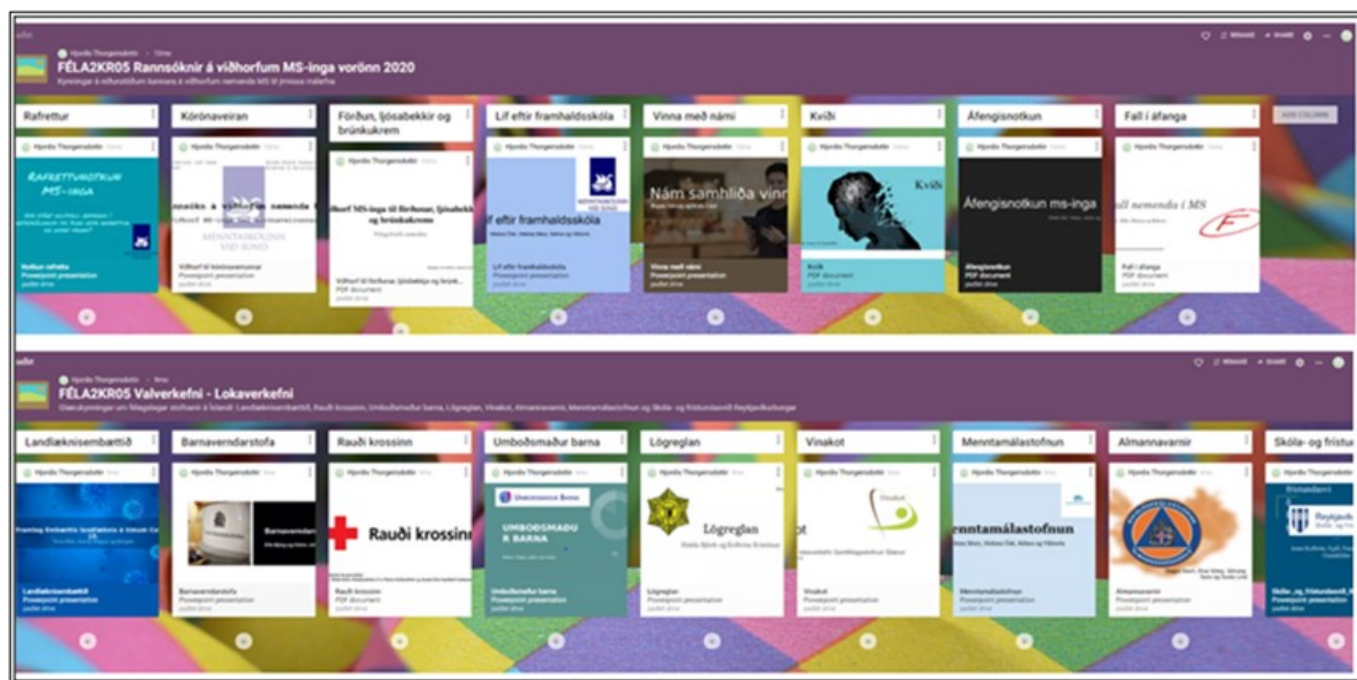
FÉLA2KR05 Rannsóknir á viðhorfum MS-inga vorönn 2020

Rafrettur

Kórónaveiran

Förðun, ljósabekkir og brúnkukrem

Líf eftir framhaldsskóla

Vinna með námi

Kvíði

Áfengisnotkun

Fall í áfanga

RAFRETTUNOTKUN MS-INGA

MENNTASKÓLINN VIÐ SUND

líf eftir framhaldsskóla

Nám samhliða vinnu

Kvíði

Áfengisnotkun ms-inga

F

Viðhorf til kórónuveirunnar

Powerpoint presentation

Líf eftir framhaldsskóla

Vinna með námi

Kvíði

PDF document

Áfengisnotkun

Fall í áfanga

FÉLA2KR05 Valverkefni - Lokaverkefni

Landlæknisembættið

Barnaverndarstofa

Rauði krossinn

Umboðsmaður barna

Lögreglan

Vinakot

Menntamálastofnun

Almannavarnir

Skóla- og frístu

Rauði krossinn

UMBOÐSMAÐUR BARNA

Lögreglan

Vinakot

Menntamálastofnun

Landlæknisembættið

Barnaverndarstofa

Rauði krossinn

Umboðsmaður barna

Lögreglan

Vinakot

Menntamálastofnun

Almannavarnir

Powerpoint presentation

PDF document